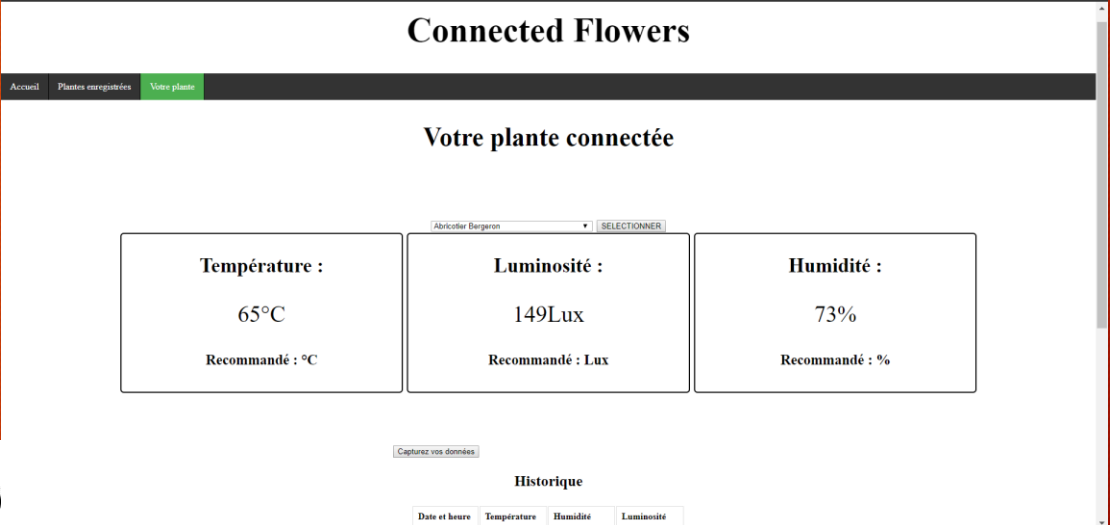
Connected Flowers

Accueil | Plantes enregistrées | Votre plante

Votre plante connectée

Abricotier Bergeron ▾ SELECTIONNER

Température :

65°C

Recommandé : °C

Luminosité :

149Lux

Recommandé : Lux

Humidité :

73%

Recommandé : %

Capturez vos données

Historique

| Date et heure | Température | Humidité | Luminosité |
|---|---|---|---|